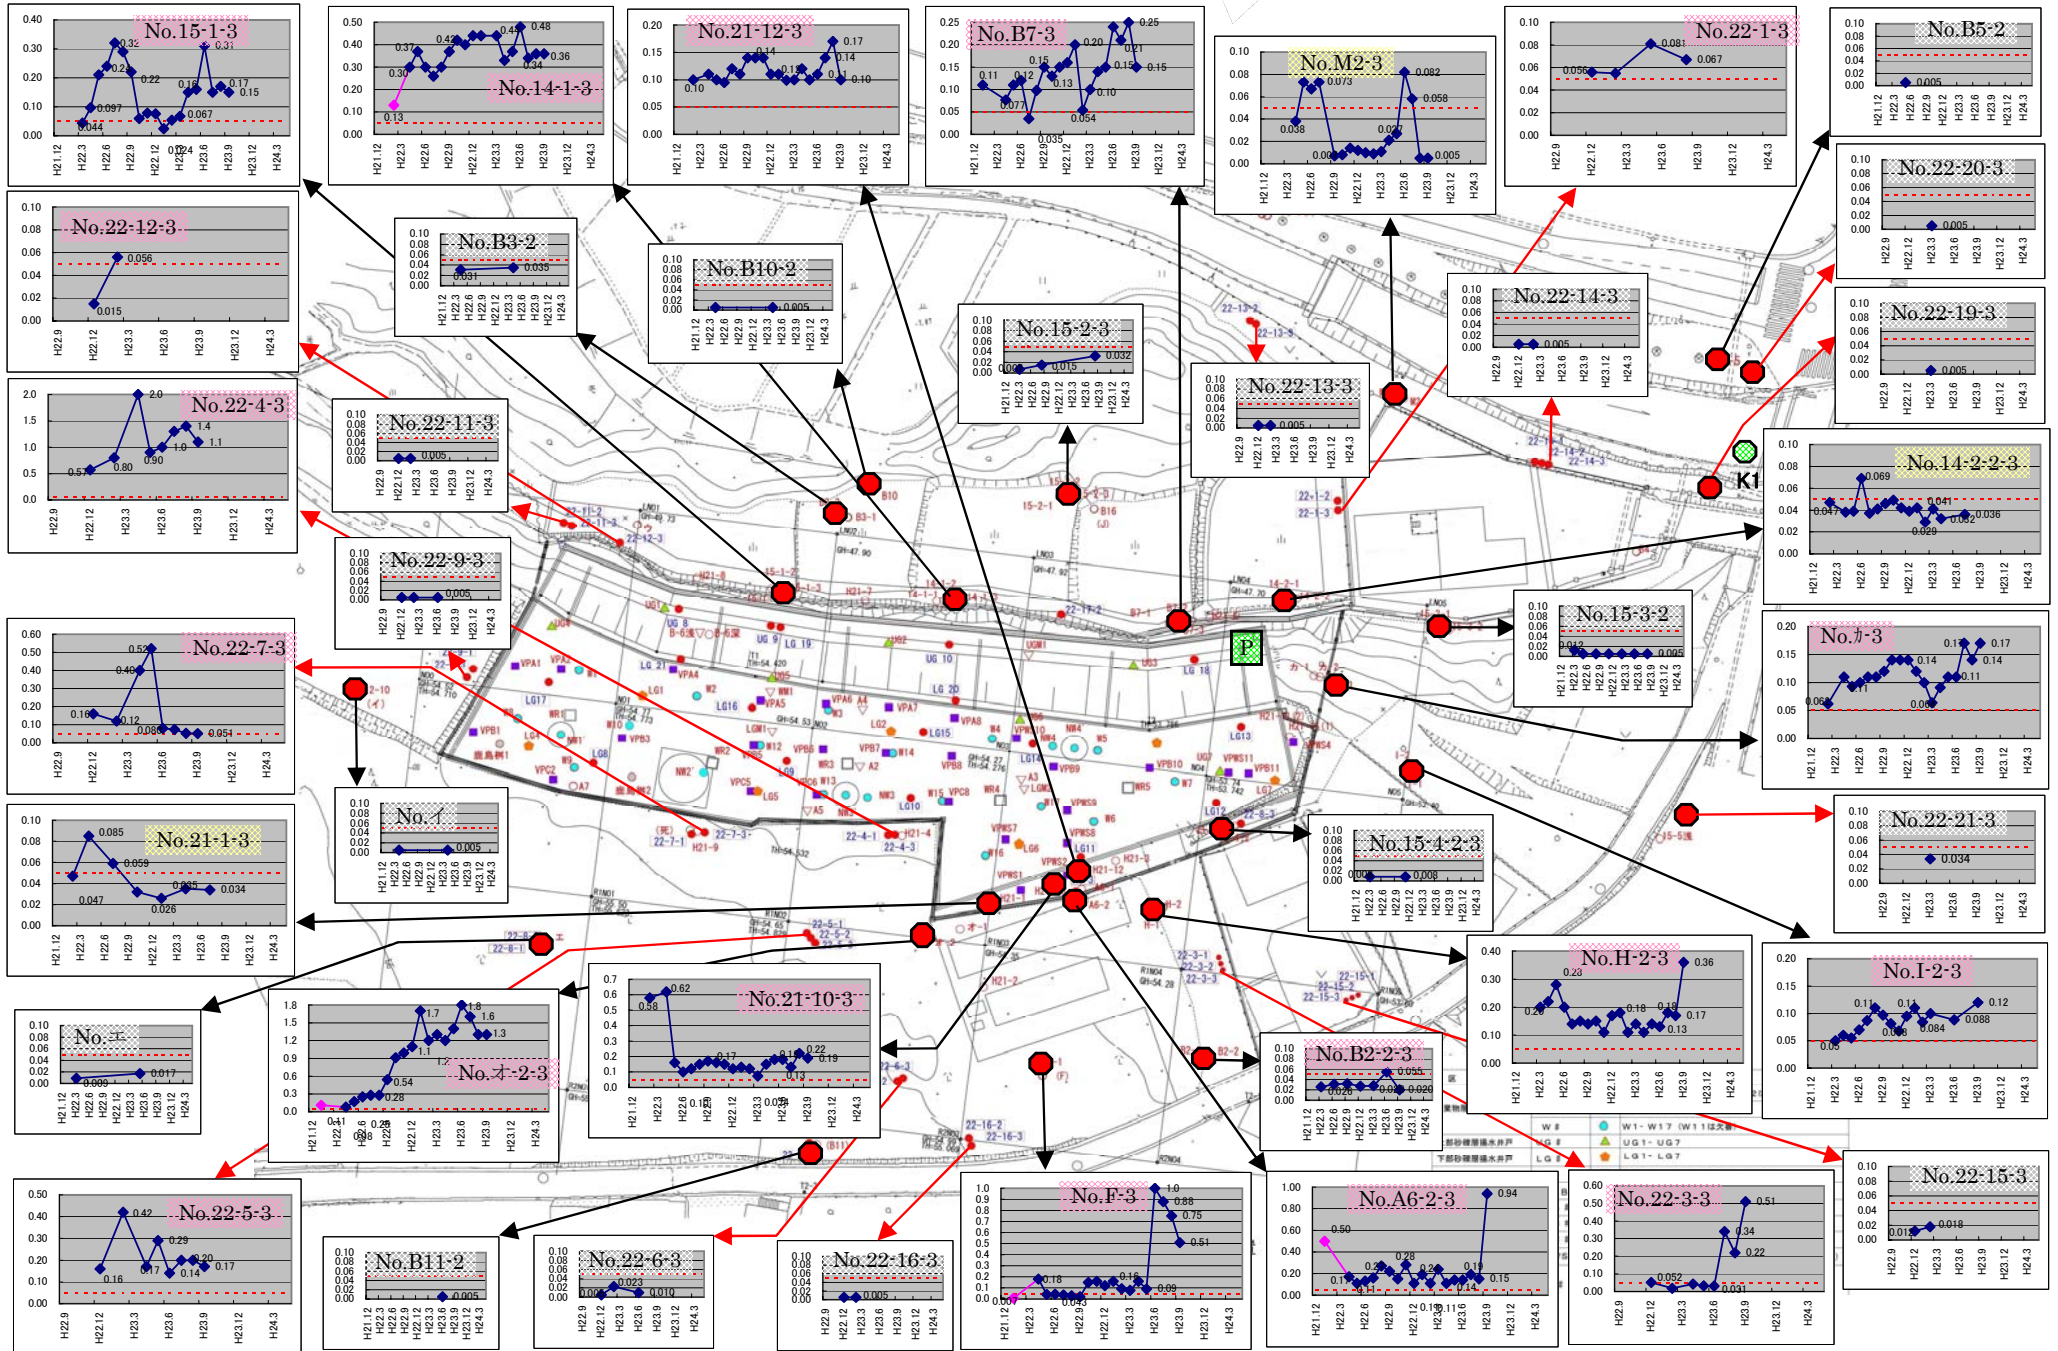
No.15-1-3
No.14-1-3
No.21-12-3
No.B7-3
No.M2-3
No.22-1-3
No.B5-2
No.22-12-3
No.B3-2
No.B10-2
No.15-2-3
No.22-13-3
No.22-14-3
No.22-20-3
No.22-19-3
No.22-4-3
No.22-11-3
No.14-2-2-3
No.22-9-3
No.15-3-2
No.22-7-3
No.カ-3
No.イ
No.21-1-3
No.15-4-2-3
No.22-21-3
No.H-2-3
No.I-2-3
No.エ
No.オ-2-3
No.21-10-3
No.B2-2-3
No.22-5-3
No.B11-2
No.22-6-3
No.22-16-3
No.F-3
No.A6-2-3
No.22-3-3
No.22-15-3
K1
P